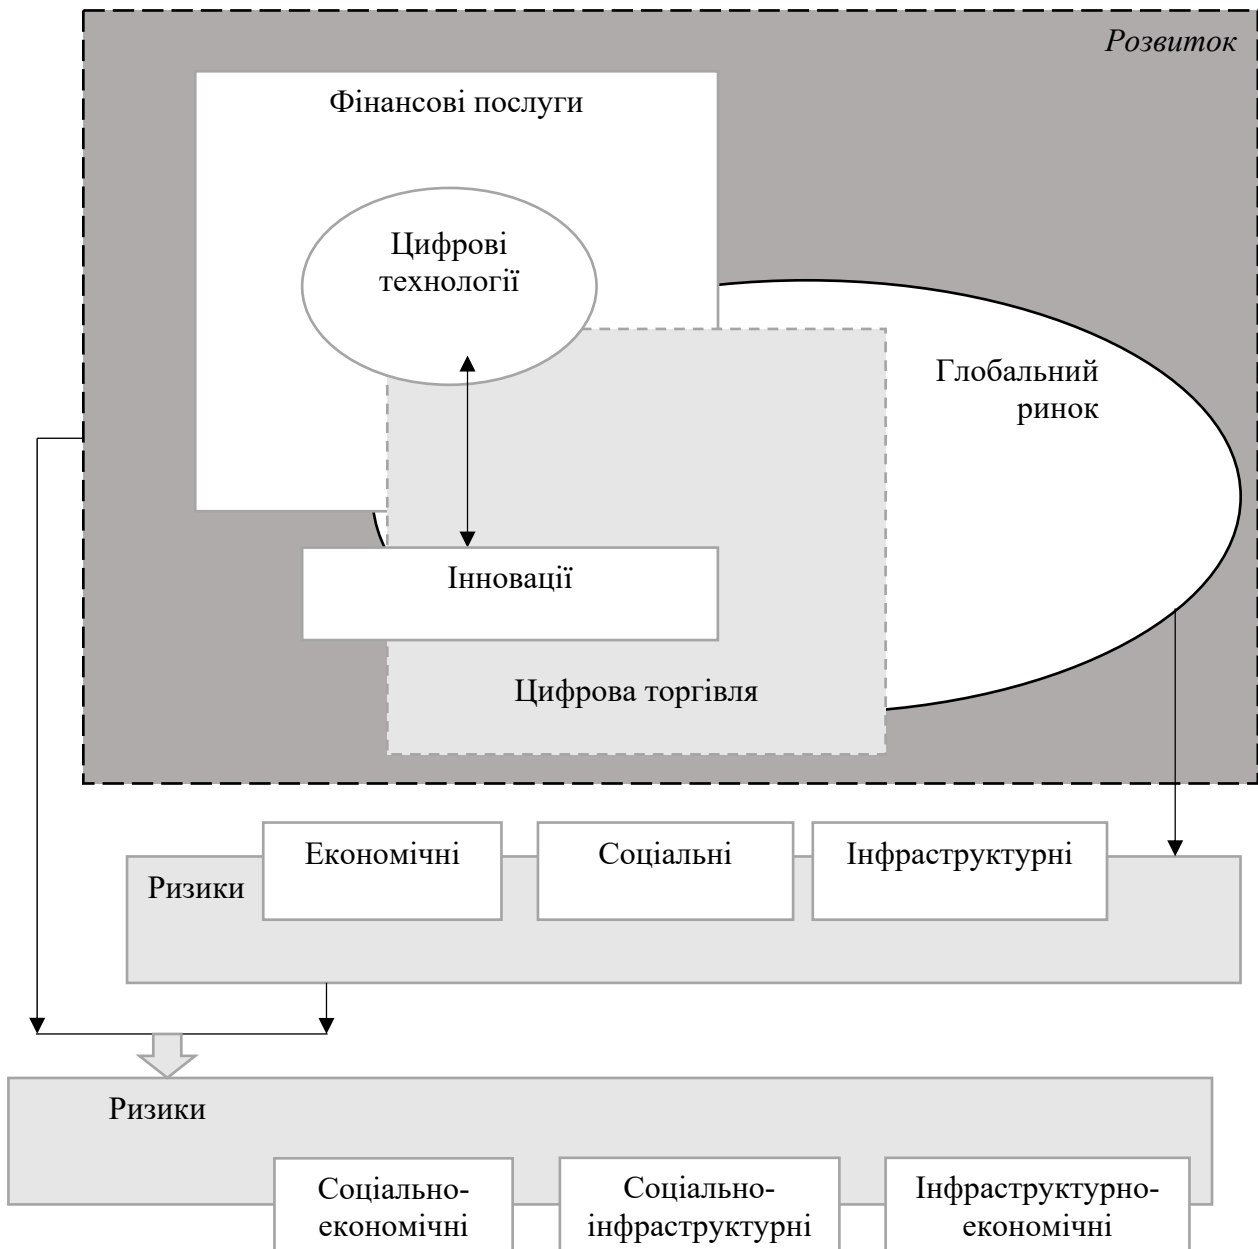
Розвиток

Фінансові послуги

Цифрові технології

Глобальний ринок

Інновації

Цифрова торгівля

Ризики

Економічні

Соціальні

Інфраструктурні

Ризики

Соціально-економічні

Соціально-інфраструктурні

Інфраструктурно-економічні